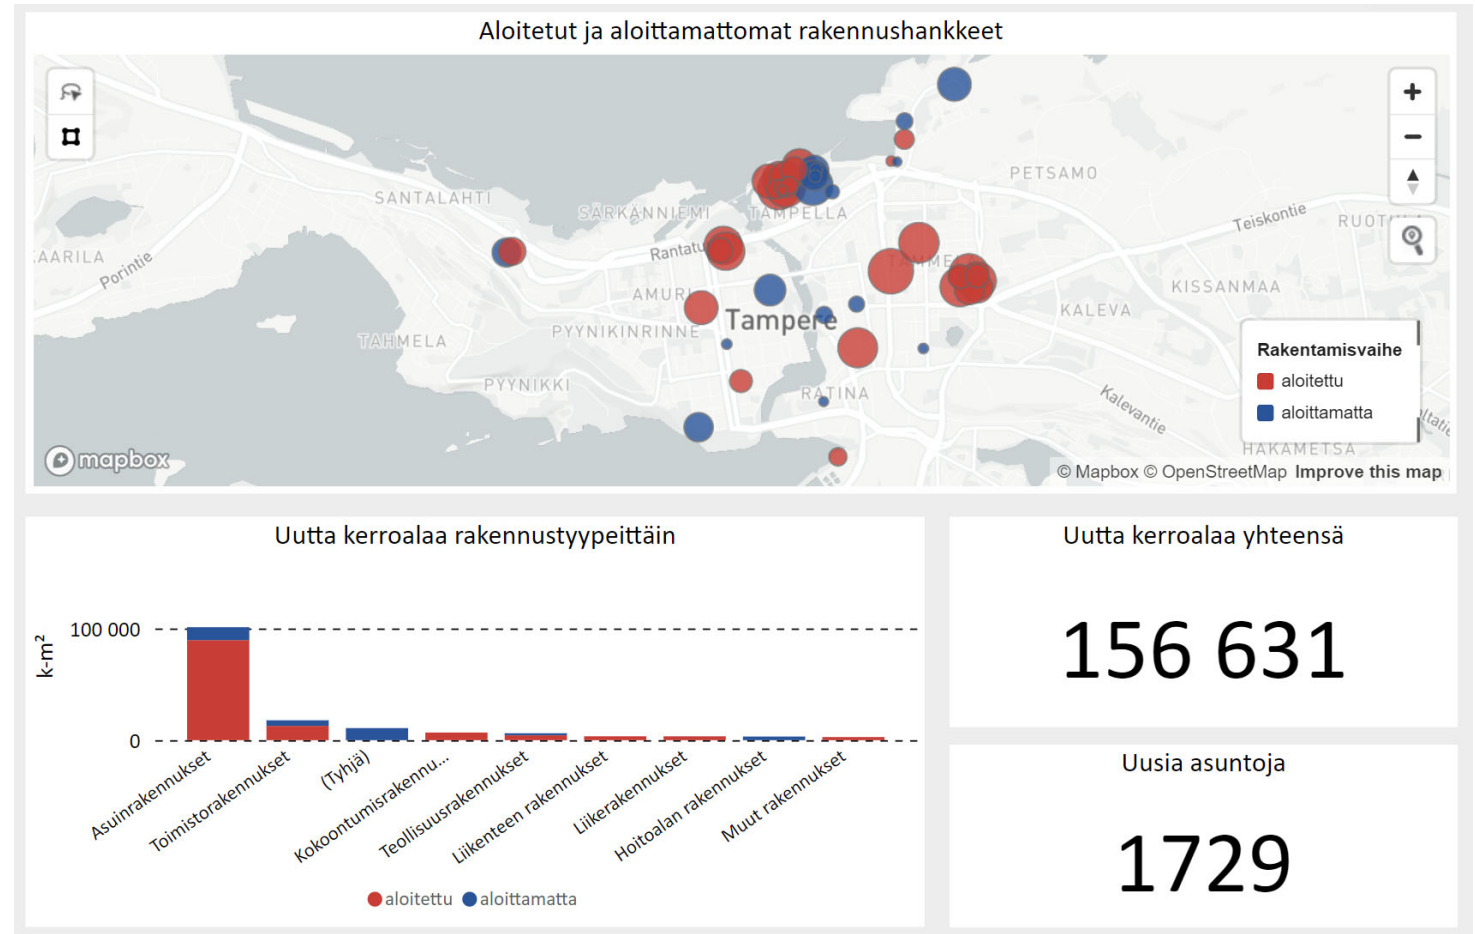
Aloitetut ja aloittamattomat rakennushankkeet

PETSAMO
SANTALAHTI
SÄRKÄNNIEMI
TAMPELLA
Teiskontie
RUOT
AARILA
Porintie
Rantatie
TAMMELA
KISSANMAA
AMURI
Tampere
KALEVA
TAHMELA
PYYNIKINRINNE
PYYNIKKI
RATINA
Kalevantie
HAKAMETSÄ

Rakentamisvaihe
aloitettu
aloittamatta

mapbox
© Mapbox © OpenStreetMap Improve this map

Uutta kerroalaa rakennustyypeittäin

k-m²
100 000
0

Asuinrakennukset
Toimistorakennukset
(Tyhjä)
Kokoontumisrakennu...
Teollisuusrakennukset
Liikenteen rakennukset
Liikerakennukset
Hoitoalan rakennukset
Muut rakennukset

aloitettu aloittamatta

Uutta kerroalaa yhteensä

156 631

Uusia asuntoja

1729